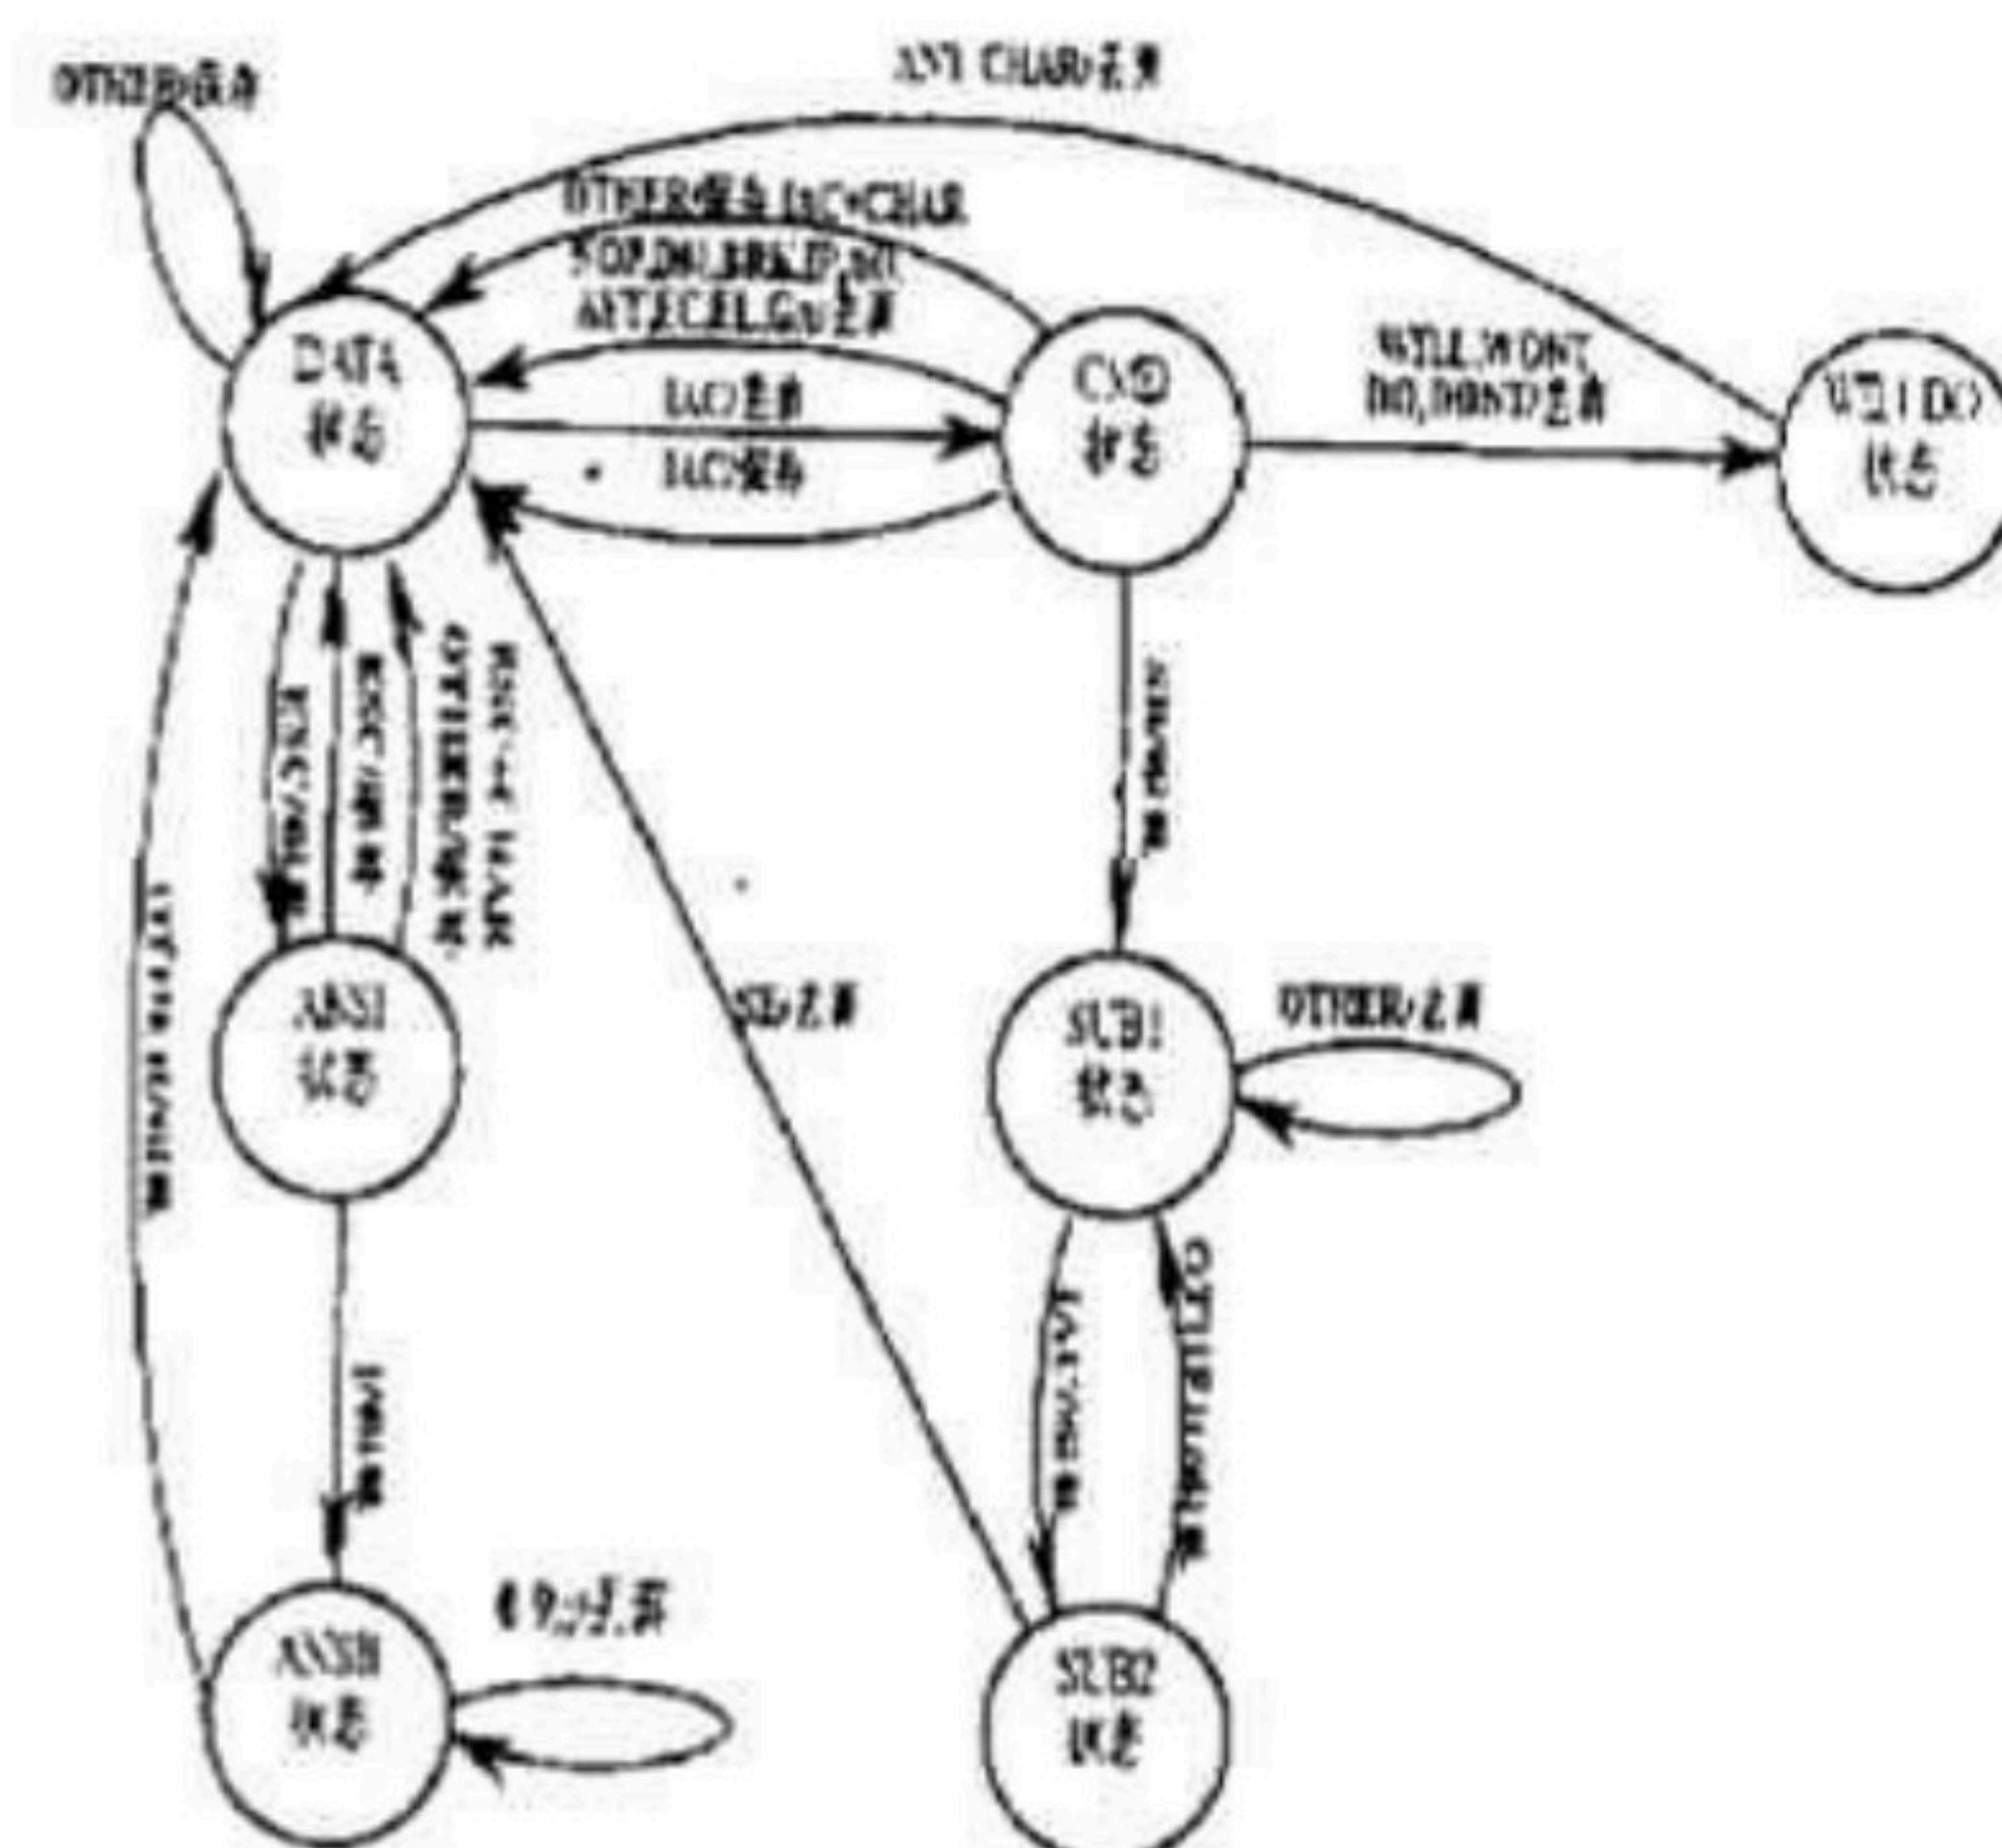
OTHER/保存

ANY CHAR/丢弃

OTHER/保存 IAC+CHAR

NOP,DM,BRK,IP,AO,AYT,EC,EL,GA/丢弃

DATA 状态

IAC/丢弃

IAC/保存

CMD 状态

WILL,WONT,DO,DONT/丢弃

WILL DO 状态

ESC/丢弃

ESC/保存

OTHER/保存

ESC+C IAC/保存

SB/丢弃

SB/丢弃

ANSI 状态

SUB1 状态

OTHER/丢弃

[/丢弃

IAC/丢弃

OTHER/丢弃

ANY CHAR/丢弃

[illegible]/丢弃

ANSI 状态

SUB2 状态